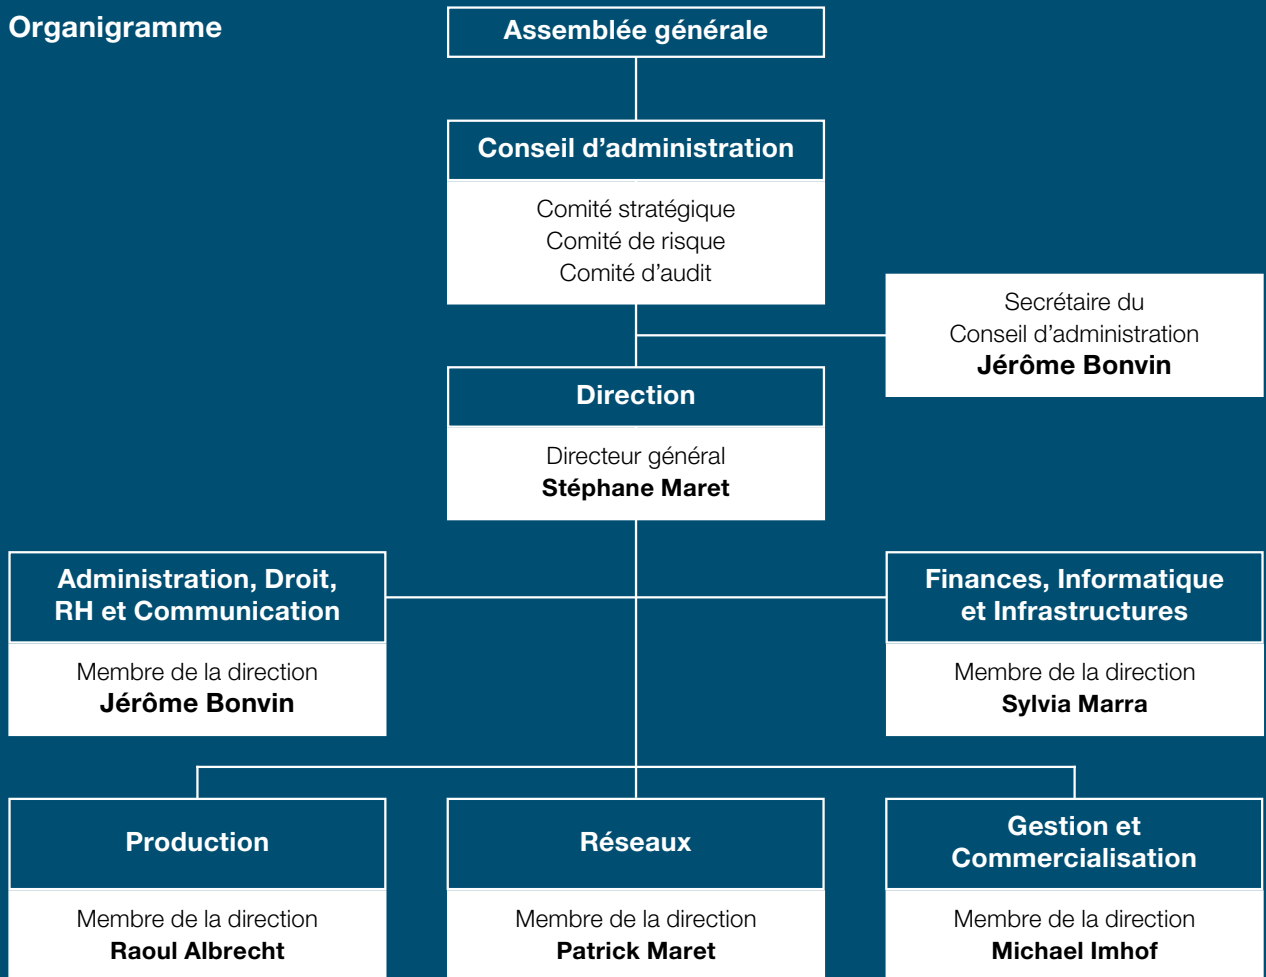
Organigramme

Assemblée générale

Conseil d’administration

Comité stratégique
Comité de risque
Comité d’audit

Secrétaire du
Conseil d’administration
**Jérôme Bonvin**

Direction

Directeur général
**Stéphane Maret**

Administration, Droit, RH et Communication

Membre de la direction
**Jérôme Bonvin**

Finances, Informatique et Infrastructures

Membre de la direction
**Sylvia Marra**

Production

Membre de la direction
**Raoul Albrecht**

Réseaux

Membre de la direction
**Patrick Maret**

Gestion et Commercialisation

Membre de la direction
**Michael Imhof**